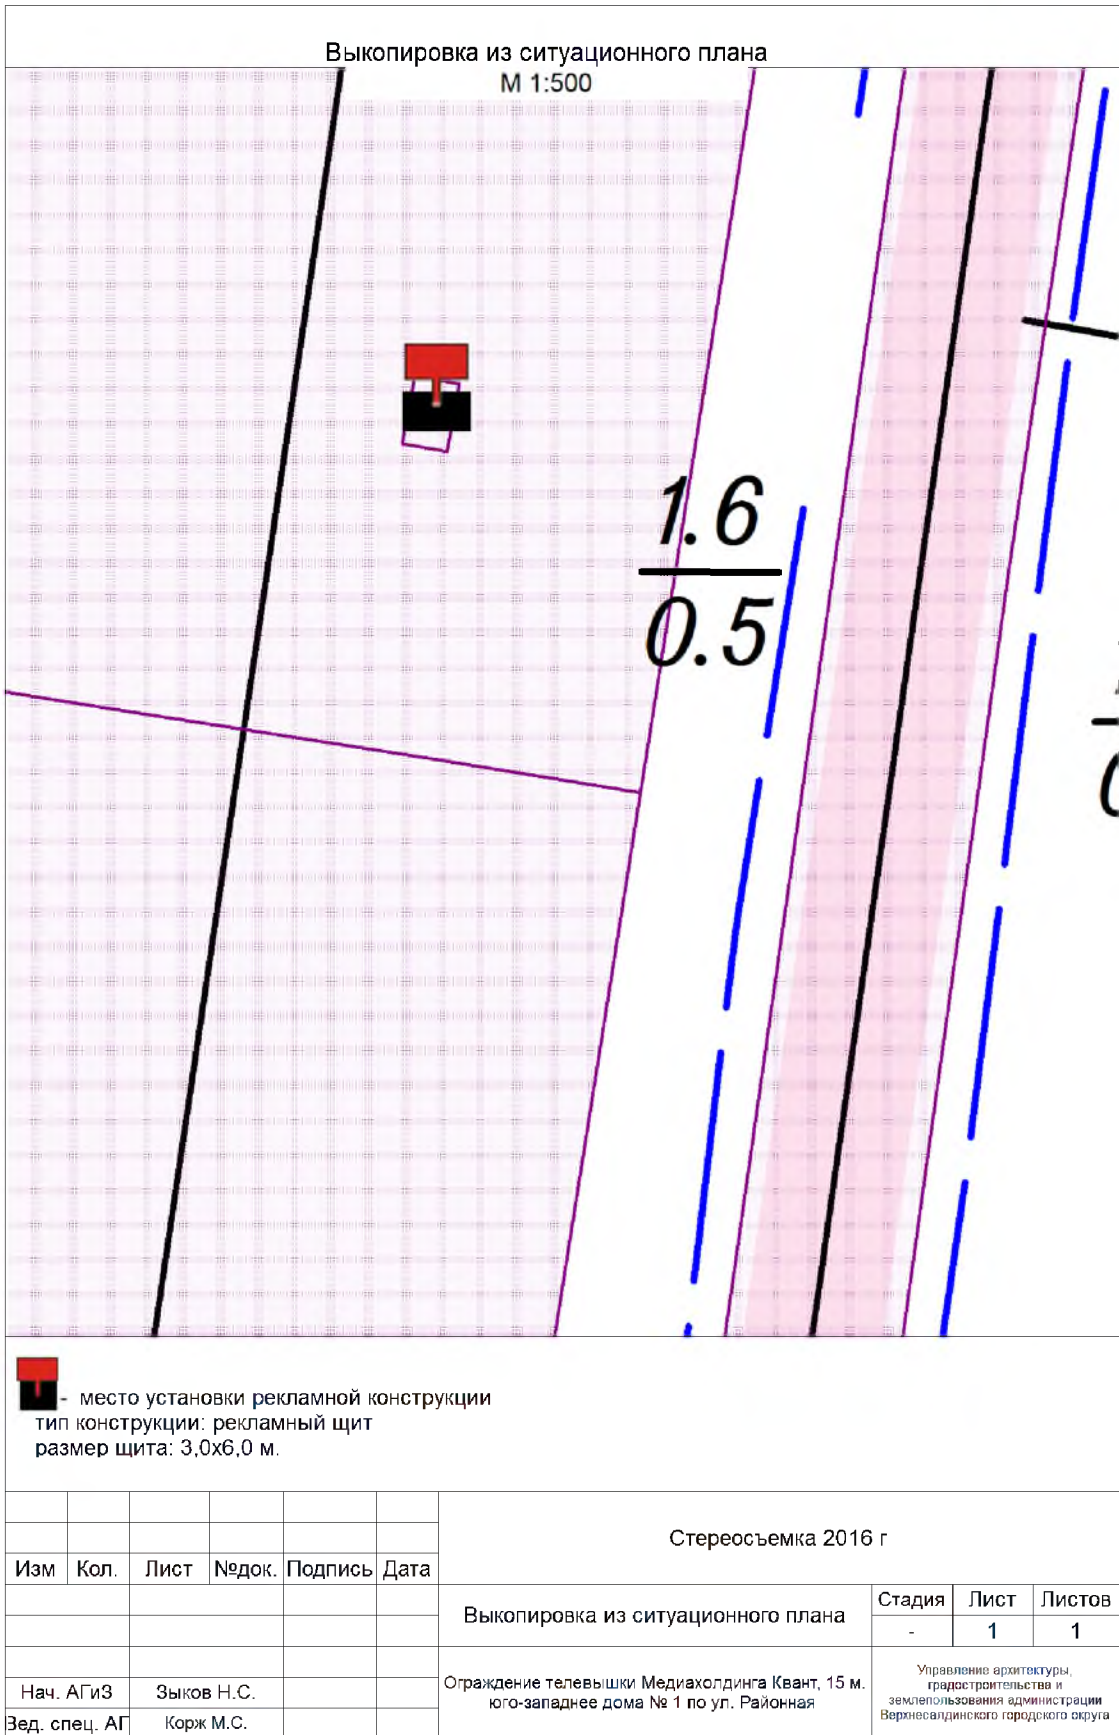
Выкопировка из ситуационного плана
М 1:500

$\frac{1.6}{0.5}$

- место установки рекламной конструкции
тип конструкции: рекламный щит
размер щита: 3,0х6,0 м.

| | | | | | | Стереосъемка 2016 г | | | |
|---|---|---|---|---|---|---|---|---|---|
| Изм | Кол. | Лист | №док. | Подпись | Дата | | | | |
| | | | | | | Выкопировка из ситуационного плана | Стадия | Лист | Листов |
| | | | | | | | - | 1 | 1 |
| Нач. АГиЗ | | Зыков Н.С. | | | | Ограждение телевышки Медиахолдинга Квант, 15 м. юго-западнее дома № 1 по ул. Районная | Управление архитектуры, градостроительства и землепользования администрации Верхнесалдинского городского округа | | |
| Вед. спец. АГ | | Корж М.С. | | | | | | | |